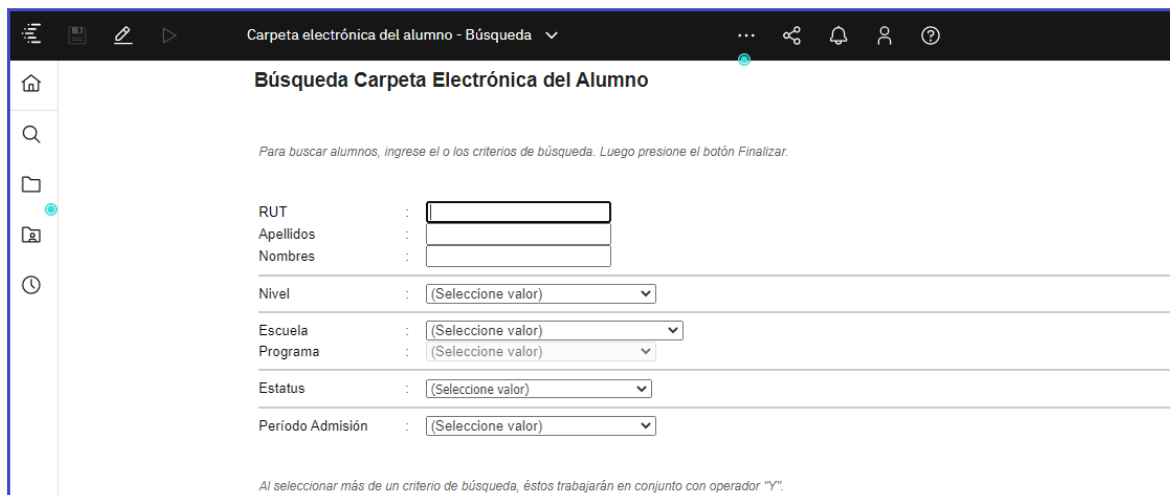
Carpeta electrónica del alumno - Búsqueda

Búsqueda Carpeta Electrónica del Alumno

Para buscar alumnos, ingrese el o los criterios de búsqueda. Luego presione el botón Finalizar.

RUT :
Apellidos :
Nombres :

Nivel : (Seleccione valor)

Escuela : (Seleccione valor)
Programa : (Seleccione valor)

Estatus : (Seleccione valor)

Período Admisión : (Seleccione valor)

Al seleccionar más de un criterio de búsqueda, éstos trabajarán en conjunto con operador "Y".